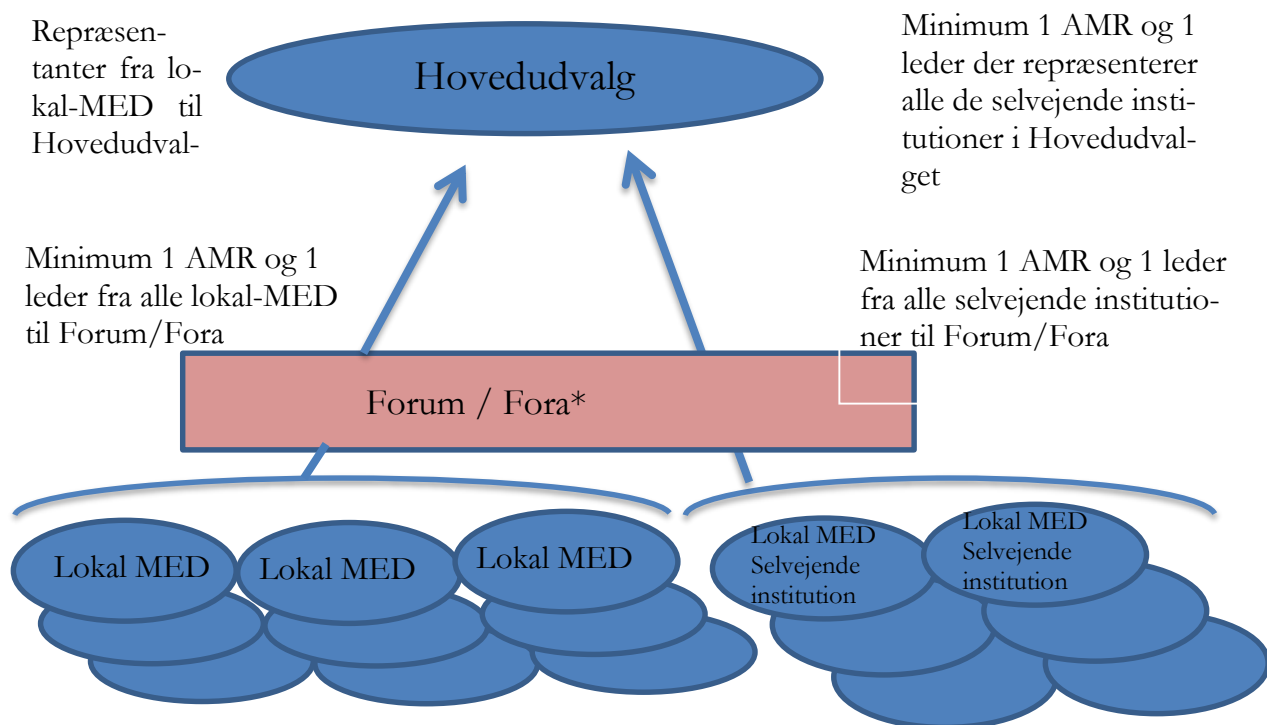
Repræsentanter fra lokal-MED til Hovedudval-

Hovedudvalg

Minimum 1 AMR og 1 leder der repræsenterer alle de selvejende institutioner i Hovedudvalget

Minimum 1 AMR og 1 leder fra alle lokal-MED til Forum/Fora

Minimum 1 AMR og 1 leder fra alle selvejende institutioner til Forum/Fora

Forum / Fora*

Lokal MED

Lokal MED

Lokal MED

Lokal MED Selvejende institution

Lokal MED Selvejende institution